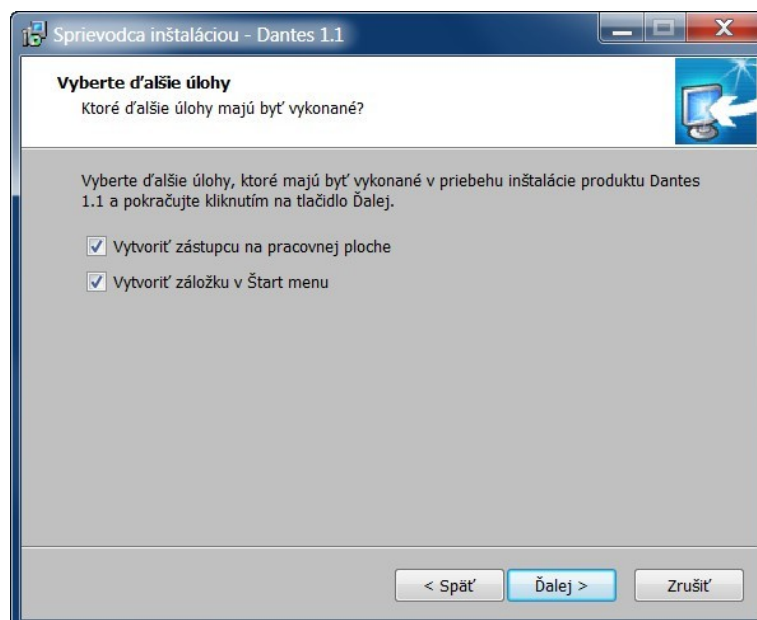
Sprievodca inštaláciou - Dantes 1.1

Vyberte ďalšie úlohy
Ktoré ďalšie úlohy majú byť vykonané?

Vyberte ďalšie úlohy, ktoré majú byť vykonané v priebehu inštalácie produktu Dantes 1.1 a pokračujte kliknutím na tlačidlo Ďalej.

☑ Vytvoriť zástupcu na pracovnej ploche

☑ Vytvoriť záložku v Štart menu

< Späť | Ďalej > | Zrušiť